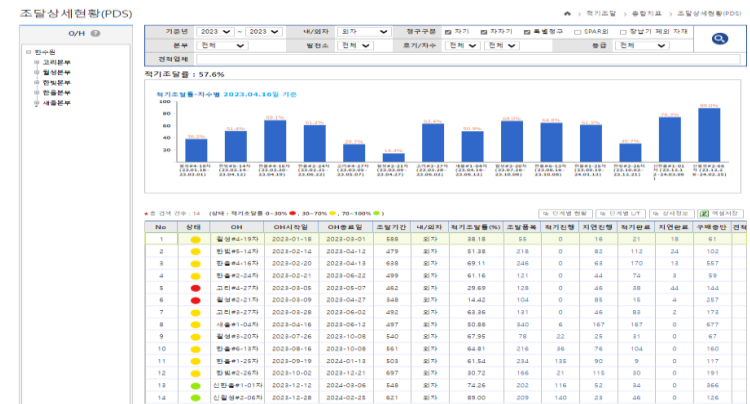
조달상세현황(PDS)

적기조달 > 종합지표 > 조달상세현황(PDS)

O/H

한수원
고리본부
월성본부
한빛본부
한울본부
새울본부

기준년 2023 ~ 2023
내/외자 외자
청구구분 자기 자자기 특별청구 SPARE외 장납기 제외 자재
본부 전체
발전소 전체
호기/차수 전체 전체
등급 전체
견적업체

적기조달율 : 57.6%

적기조달율-차수별 2023.04.16일 기준

| No | 상태 | OH | OH시작일 | OH종료일 | 조달기간 | 내/외자 | 적기조달율(%) | 조달품목 | 적기진행 | 지연진행 | 적기완료 | 지연완료 | 구매종료 |
|---|---|---|---|---|---|---|---|---|---|---|---|---|---|
| 1 | | 월성#4-19차 | 2023-01-18 | 2023-03-01 | 565 | 외자 | 38.18 | 55 | 0 | 16 | 21 | 18 | 61 |
| 2 | | 한빛#5-14차 | 2023-02-12 | 2023-04-12 | 479 | 외자 | 51.38 | 218 | 0 | 82 | 112 | 24 | 102 |
| 3 | | 한울#4-16차 | 2023-02-20 | 2023-04-13 | 638 | 외자 | 69.11 | 246 | 0 | 63 | 170 | 13 | 557 |
| 4 | | 한울#2-24차 | 2023-02-21 | 2023-06-22 | 499 | 외자 | 61.16 | 121 | 0 | 44 | 74 | 3 | 59 |
| 5 | | 고리#4-27차 | 2023-03-05 | 2023-05-07 | 462 | 외자 | 29.69 | 128 | 0 | 46 | 38 | 44 | 144 |
| 6 | | 월성#2-21차 | 2023-03-09 | 2023-04-27 | 348 | 외자 | 14.42 | 104 | 0 | 85 | 15 | 4 | 257 |
| 7 | | 한울#3-17차 | 2023-03-28 | 2023-06-02 | 492 | 외자 | 63.36 | 131 | 0 | 46 | 83 | 2 | 178 |
| 8 | | 새울#1-04차 | 2023-04-16 | 2023-06-12 | 497 | 외자 | 50.88 | 340 | 6 | 167 | 167 | 0 | 677 |
| 9 | | 월성#3-20차 | 2023-07-26 | 2023-10-08 | 540 | 외자 | 67.95 | 78 | 22 | 25 | 31 | 0 | 67 |
| 10 | | 한울#6-13차 | 2023-08-16 | 2023-10-08 | 561 | 외자 | 64.81 | 216 | 36 | 76 | 104 | 0 | 160 |
| 11 | | 한울#1-25차 | 2023-09-19 | 2024-01-13 | 503 | 외자 | 61.54 | 234 | 135 | 90 | 9 | 0 | 191 |
| 12 | | 한빛#2-26차 | 2023-10-02 | 2023-12-21 | 697 | 외자 | 30.72 | 166 | 21 | 115 | 30 | 0 | 191 |
| 13 | | 신한울#1-01차 | 2023-12-12 | 2024-03-06 | 524 | 외자 | 74.26 | 202 | 116 | 52 | 34 | 0 | 366 |
| 14 | | 신월성#2-06차 | 2023-12-28 | 2024-02-25 | 621 | 외자 | 89.00 | 209 | 140 | 23 | 46 | 0 | 175 |